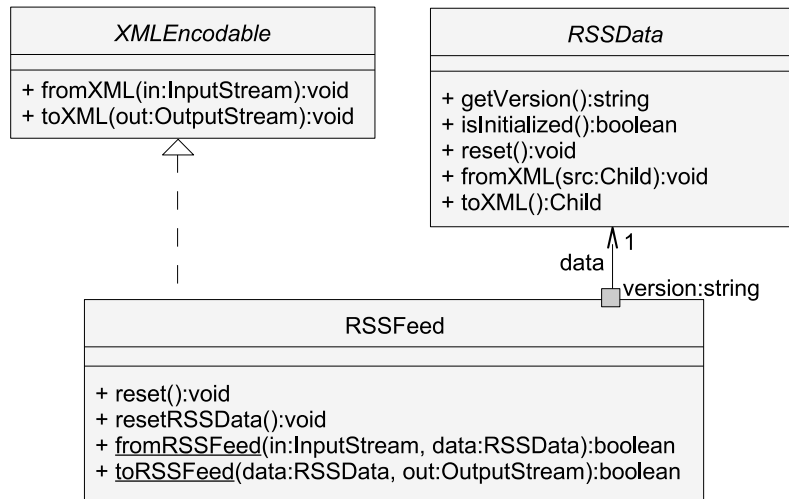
XMLEncodable

+ fromXML(in:InputStream):void
+ toXML(out:OutputStream):void

RSSData

+ getVersion():string
+ isInitialized():boolean
+ reset():void
+ fromXML(src:Child):void
+ toXML():Child

1

data

version:string

RSSFeed

+ reset():void
+ resetRSSData():void
+ fromRSSFeed(in:InputStream, data:RSSData):boolean
+ toRSSFeed(data:RSSData, out:OutputStream):boolean